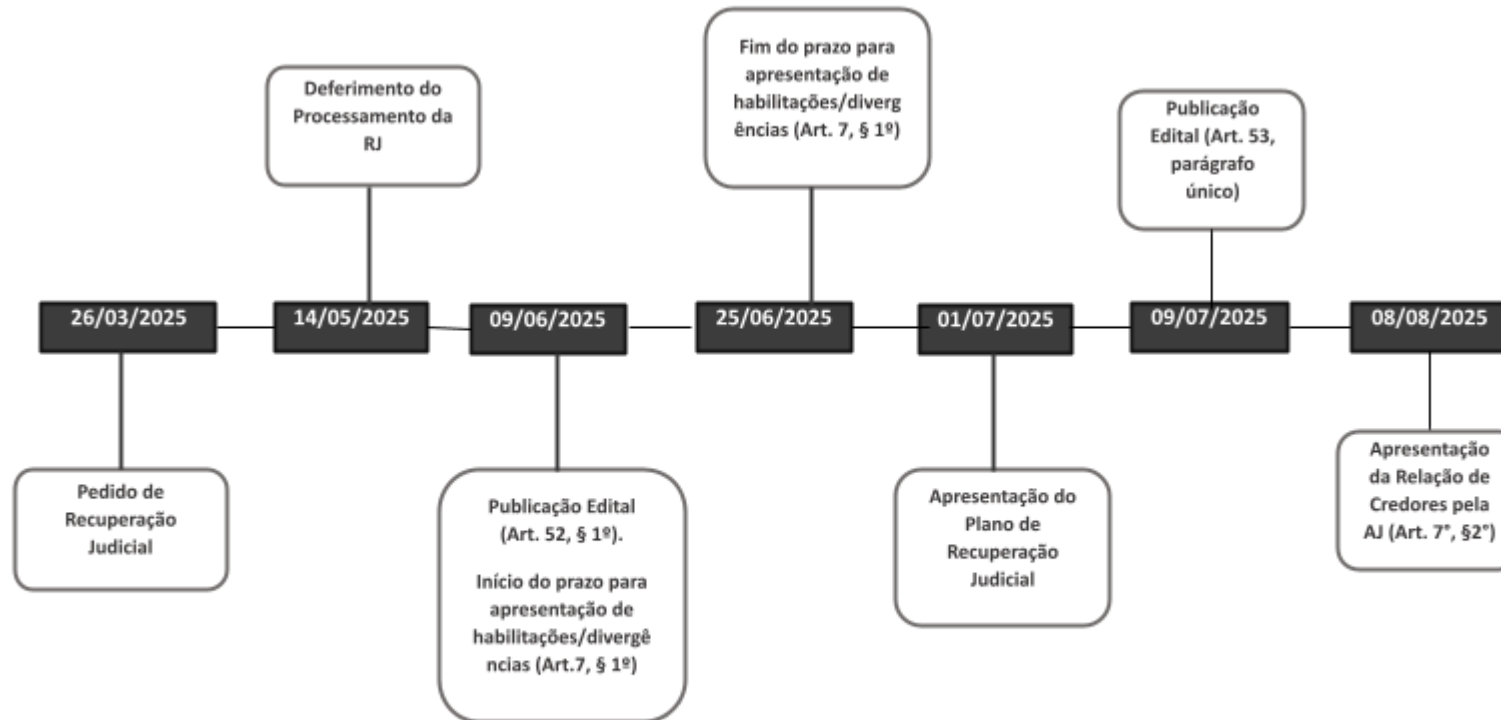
Fim do prazo para apresentação de habilitações/divergências (Art. 7, § 1º)

Deferimento do Processamento da RJ

Publicação Edital (Art. 53, parágrafo único)

26/03/2025

14/05/2025

09/06/2025

25/06/2025

01/07/2025

09/07/2025

08/08/2025

Pedido de Recuperação Judicial

Publicação Edital (Art. 52, § 1º).

Início do prazo para apresentação de habilitações/divergências (Art.7, § 1º)

Apresentação do Plano de Recuperação Judicial

Apresentação da Relação de Credores pela AJ (Art. 7°, §2°)